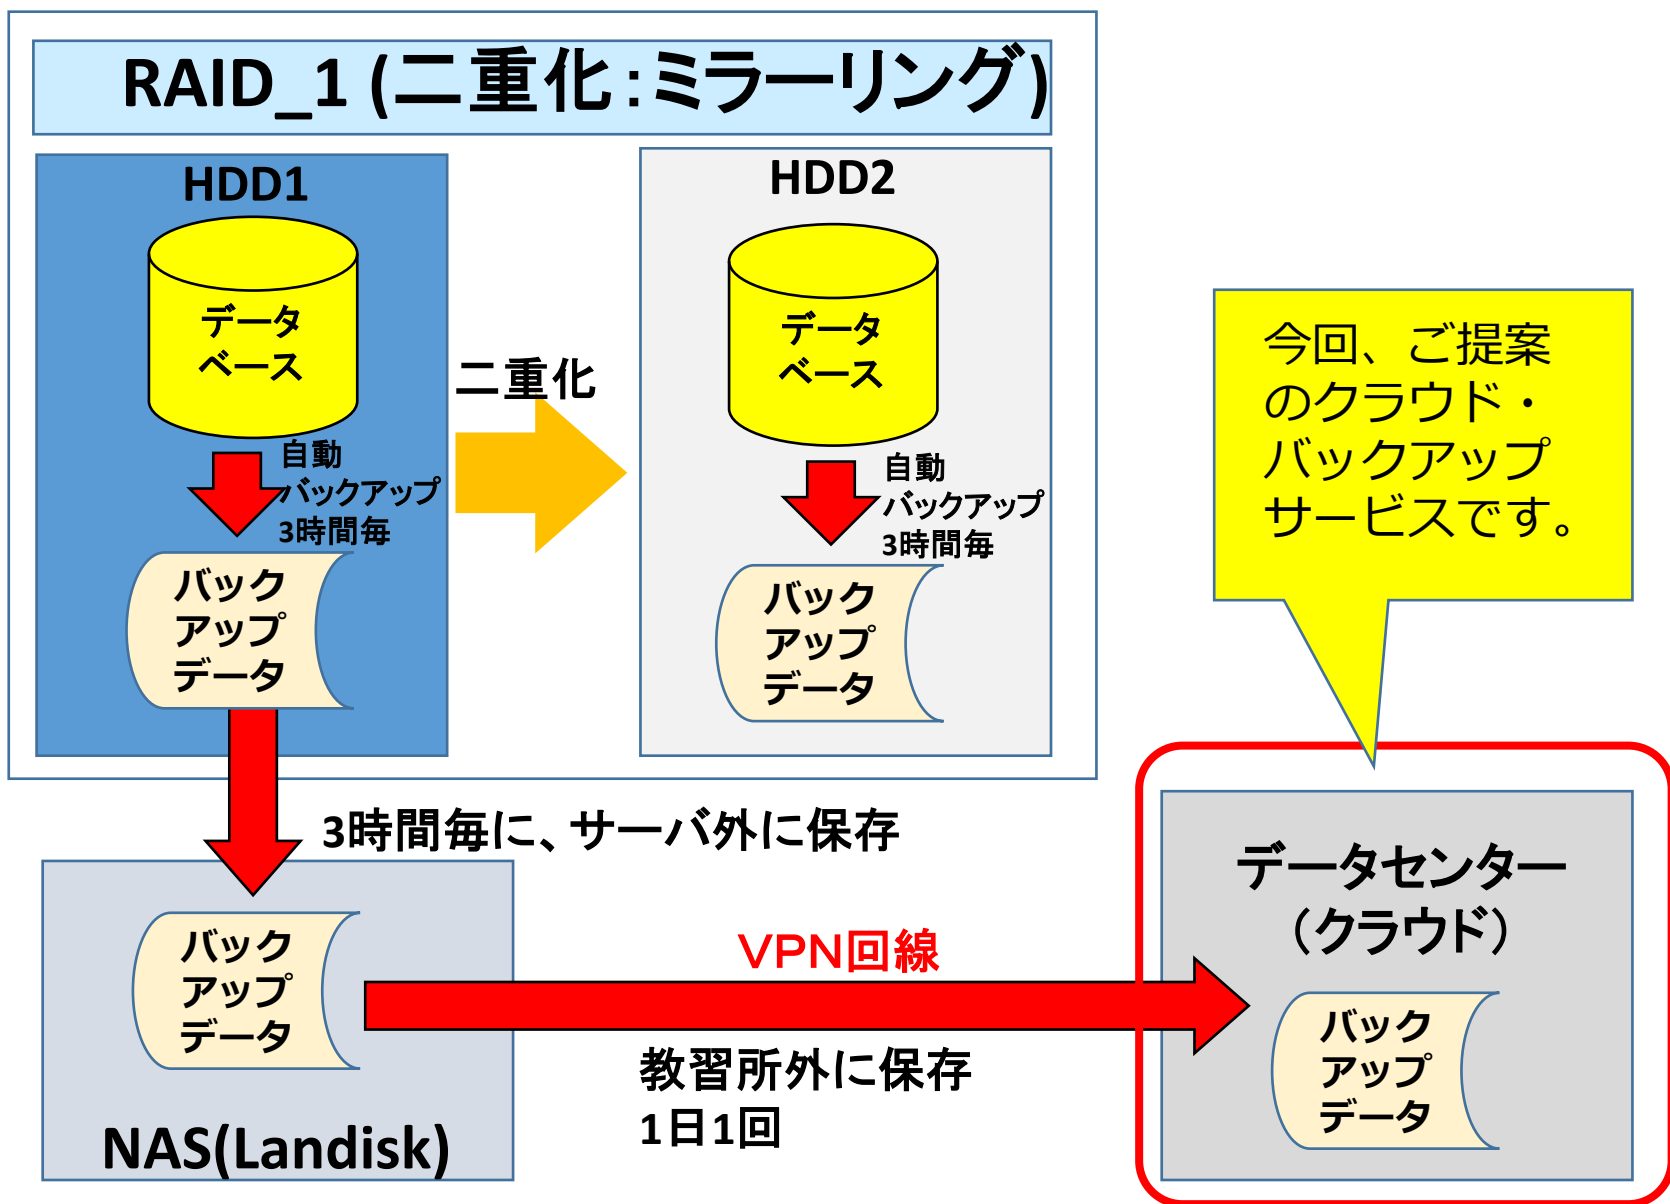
RAID_1 (二重化:ミラーリング)

HDD1

データベース

自動バックアップ3時間毎

バックアップデータ

二重化

HDD2

データベース

自動バックアップ3時間毎

バックアップデータ

今回、ご提案のクラウド・バックアップサービスです。

3時間毎に、サーバ外に保存

バックアップデータ

NAS(Landisk)

VPN回線

教習所外に保存
1日1回

データセンター（クラウド）

バックアップデータ